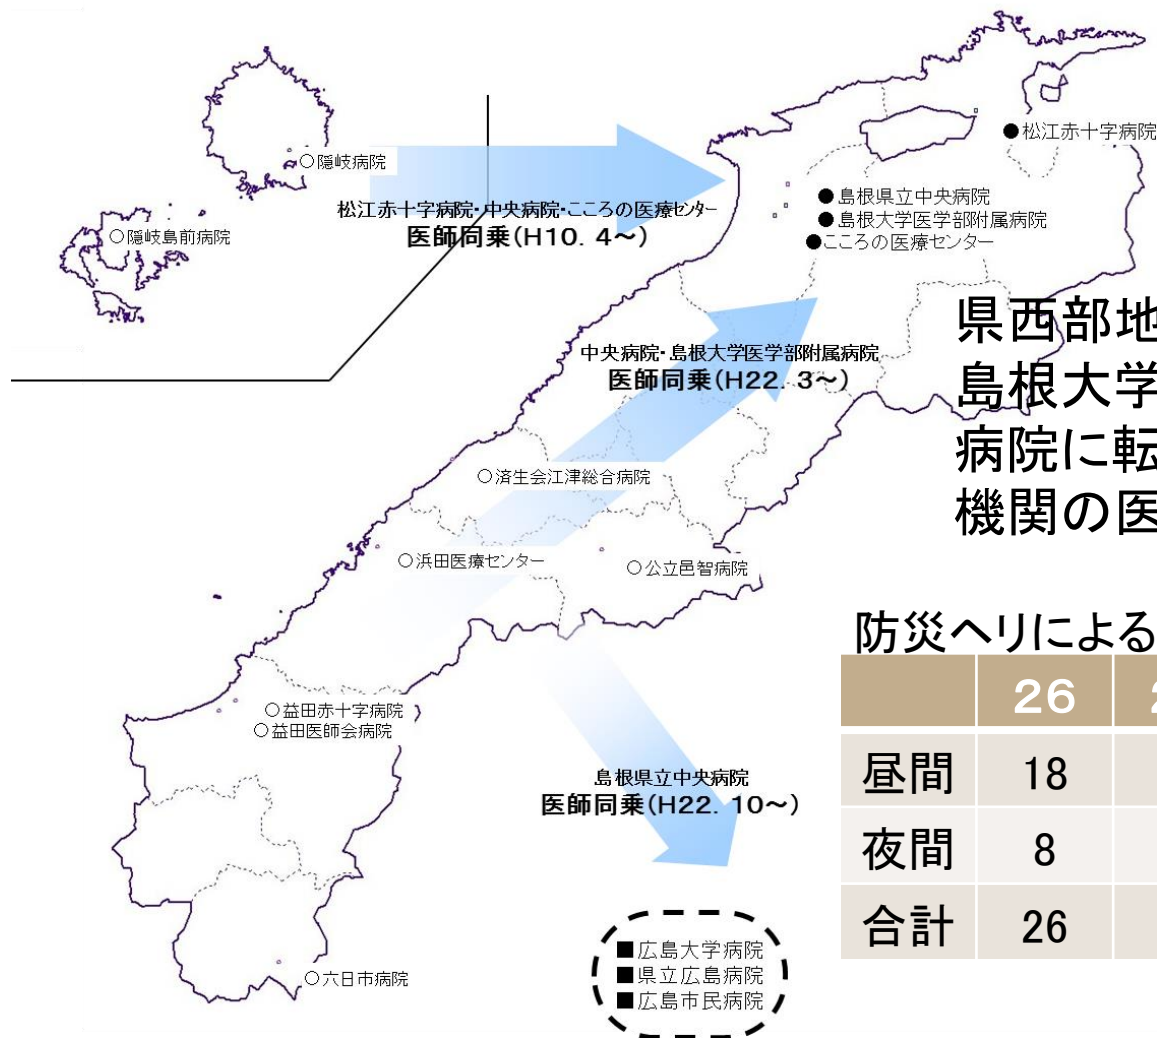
●松江赤十字病院

○隠岐病院

○隠岐島前病院

松江赤十字病院・中央病院・こころの医療センター
医師同乗(H10. 4~)

●島根県立中央病院
●島根大学医学部附属病院
●こころの医療センター

県西部地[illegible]
島根大学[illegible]
病院に転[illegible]
機関の医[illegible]

中央病院・島根大学医学部附属病院
医師同乗(H22. 3~)

○済生会江津総合病院

○浜田医療センター

○公立邑智病院

防災ヘリによる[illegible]

| | 26 | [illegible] |
|---|---|---|
| 昼間 | 18 | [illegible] |
| 夜間 | 8 | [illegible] |
| 合計 | 26 | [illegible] |

○益田赤十字病院
○益田医師会病院

島根県立中央病院
医師同乗(H22. 10~)

○六日市病院

■広島大学病院
■県立広島病院
■広島市民病院